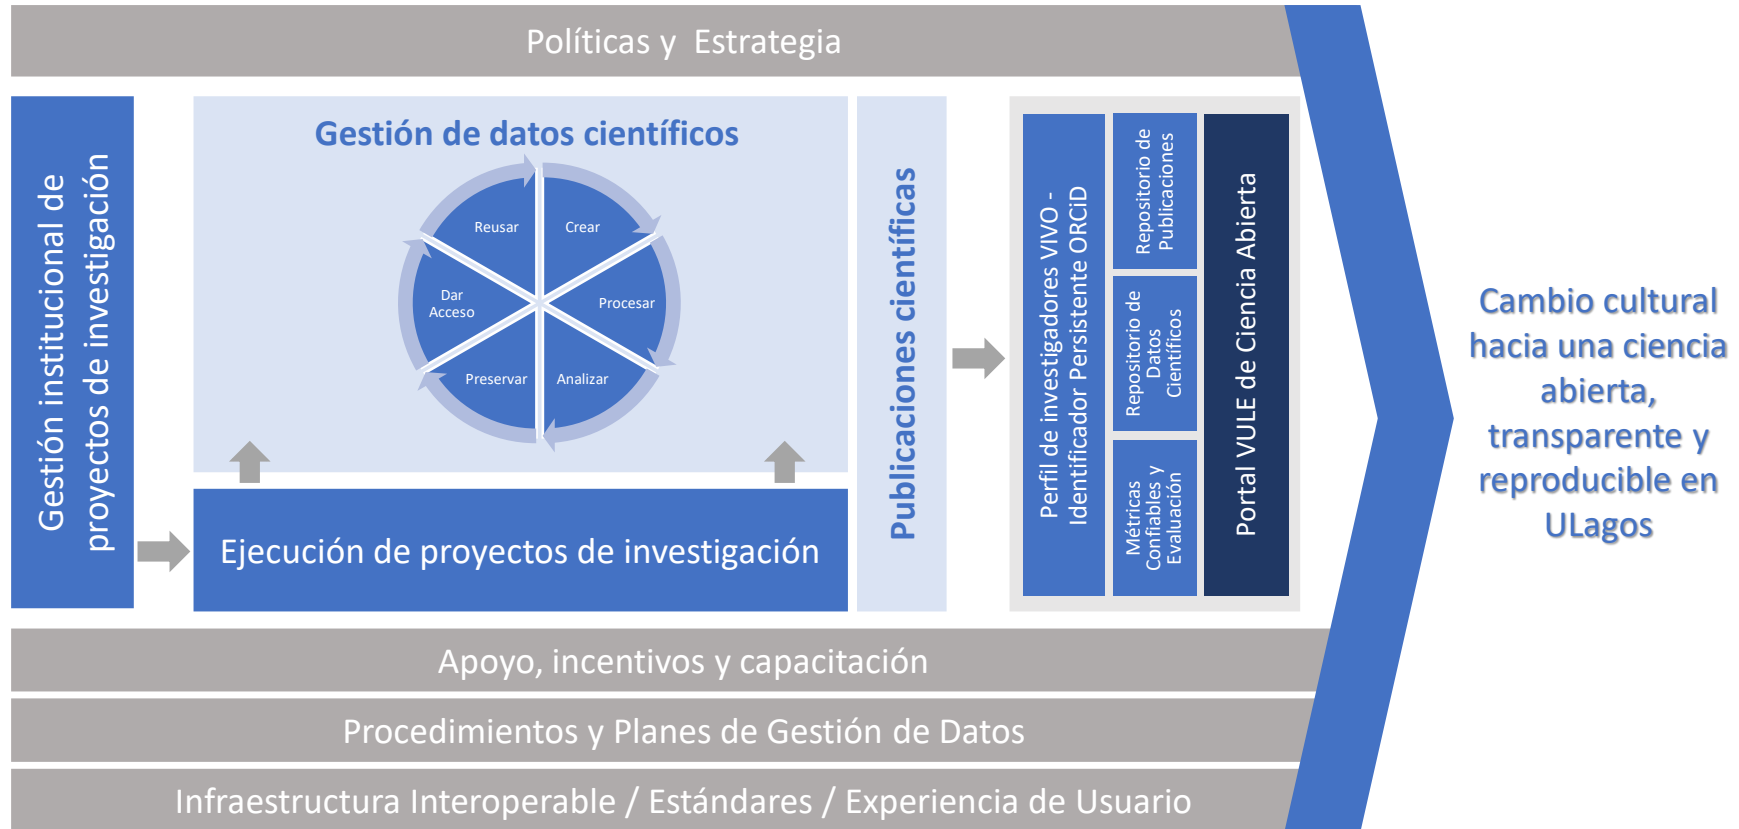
Políticas y Estrategia

Gestión institucional de proyectos de investigación

Gestión de datos científicos

Reusar
Crear
Dar Acceso
Procesar
Preservar
Analizar

Ejecución de proyectos de investigación

Publicaciones científicas

Perfil de investigadores VIVO - Identificador Persistente ORCiD

Repositorio de Publicaciones

Repositorio de Datos Científicos

Métricas Confiables y Evaluación

Portal VULE de Ciencia Abierta

Cambio cultural hacia una ciencia abierta, transparente y reproducible en ULagos

Apoyo, incentivos y capacitación

Procedimientos y Planes de Gestión de Datos

Infraestructura Interoperable / Estándares / Experiencia de Usuario